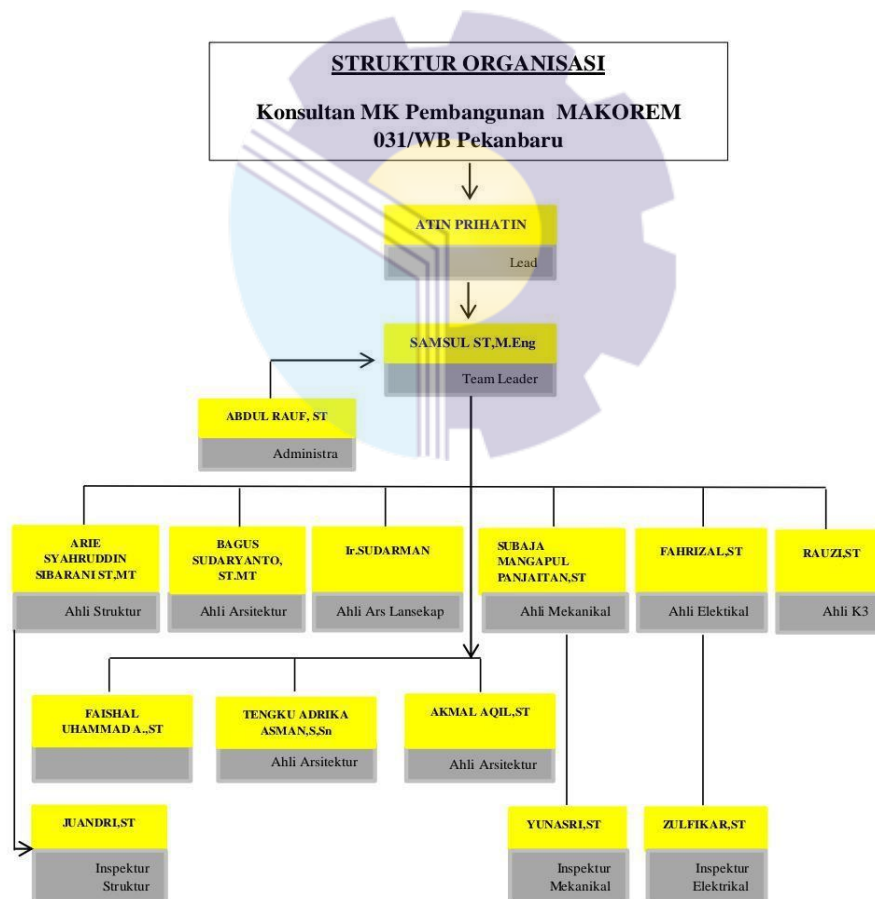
STRUKTUR ORGANISASI

Konsultan MK Pembangunan MAKOREM 031/WB Pekanbaru

ATIN PRIHATIN

Lead

SAMSUL ST,M.Eng

Team Leader

ABDUL RAUF, ST

Administra

ARIE SYAHRUDDIN SIBARANI ST,MT

Ahli Struktur

BAGUS SUDARYANTO, ST.MT

Ahli Arsitektur

Ir.SUDARMAN

Ahli Ars Lansekap

SUBAJA MANGAPUL PANJAITAN,ST

Ahli Mekanikal

FAHRIZAL,ST

Ahli Elektikal

RAUZI,ST

Ahli K3

FAISHAL UHAMMAD A.,ST

TENGKU ADRIKA ASMAN,S,Sn

Ahli Arsitektur

AKMAL AQIL,ST

Ahli Arsitektur

JUANDRI,ST

Inspektur Struktur

YUNASRI,ST

Inspektur Mekanikal

ZULFIKAR,ST

Inspektur Elektrikal